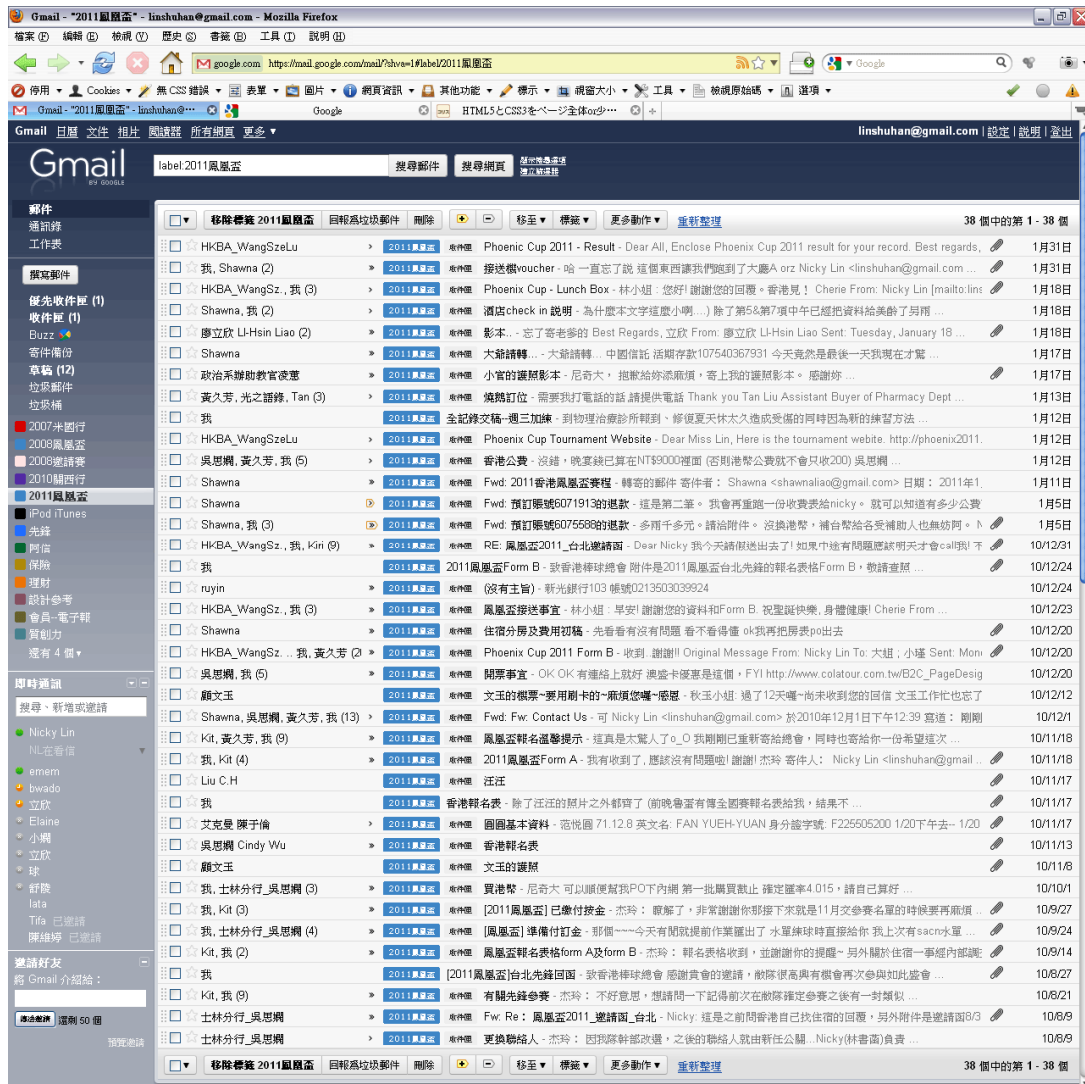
Gmail - "2011鳳凰盃" - linshuhan@gmail.com - Mozilla Firefox

檔案(F) 編輯(E) 檢視(V) 歷史(S) 書籤(B) 工具(T) 說明(H)

google.com https://mail.google.com/mail/?shva=1#label/2011鳳凰盃

停用 Cookies 無 CSS 錯誤 表單 圖片 網頁資訊 其他功能 標示 視窗大小 工具 檢視原始碼 選項

Gmail - "2011鳳凰盃" - linshuhan@... Google HTML5とCSS3をページ全体or少...

Gmail 日曆 文件 相片 閱讀器 所有網頁 更多 ▾ linshuhan@gmail.com | 設定 | 說明 | 登出

Gmail BY GOOGLE

label:2011鳳凰盃 搜尋郵件 搜尋網頁 顯示搜尋選項 建立篩選器

郵件
通訊錄
工作表

撰寫郵件

優先收件匣 (1)
收件匣 (1)
Buzz
寄件備份
草稿 (12)
垃圾郵件
垃圾桶

2007米國行
2008鳳凰盃
2008邀請賽
2010關西行
2011鳳凰盃
iPod iTunes
先鋒
阿信
保險
理財
設計參考
會員-電子報
買創力
還有 4 個▾

即時通訊
搜尋、新增或邀請
Nicky Lin
NL在看信
emem
bwado
立欣
Elaine
小綱
立欣
球
舒陵
lata
Tifa 已邀請
陳維婷 已邀請

邀請好友
將 Gmail 介紹給：
傳送邀請 還剩 50 個
預覽邀請

移除標籤 2011鳳凰盃 回報為垃圾郵件 刪除 移至▾ 標籤▾ 更多動作▾ 重新整理 38 個中的第 1 - 38 個

| 寄件者 | 標籤 | 主旨 | 日期 |
|---|---|---|---|
| HKBA_WangSzeLu | 2011鳳凰盃 收件匣 | Phoenix Cup 2011 - Result - Dear All, Enclose Phoenix Cup 2011 result for your record. Best regards, | 1月31日 |
| 我, Shawna (2) | 2011鳳凰盃 收件匣 | 接送機voucher - 哈 一直忘了說 這個東西讓我們跑到了大廳A orz Nicky Lin <linshuhan@gmail.com ... | 1月31日 |
| HKBA_WangSz., 我 (3) | 2011鳳凰盃 收件匣 | Phoenix Cup - Lunch Box - 林小姐：您好! 謝謝您的回覆。香港見！ Cherie From: Nicky Lin [mailto:lins | 1月18日 |
| Shawna, 我 (2) | 2011鳳凰盃 收件匣 | 酒店check in 說明 - 為什麼本文字這麼小啊....) 除了第5&第7項中午已經把資料給美齡了另而 ... | 1月18日 |
| 廖立欣 LI-Hsin Liao (2) | 2011鳳凰盃 收件匣 | 影本.. - 忘了寄老爹的 Best Regards, 立欣 From: 廖立欣 LI-Hsin Liao Sent: Tuesday, January 18 ... | 1月18日 |
| Shawna | 2011鳳凰盃 收件匣 | 大爺請轉... - 大爺請轉... 中國信託 活期存款107540367931 今天竟然是最後一天我現在才驚 ... | 1月17日 |
| 政治系辦助教官凌蕙 | 2011鳳凰盃 收件匣 | 小官的護照影本 - 尼奇大， 抱歉給妳添麻煩，寄上我的護照影本。 感謝妳 ... | 1月17日 |
| 黃久芳, 光之語緣, Tan (3) | 2011鳳凰盃 收件匣 | 燒熱訂位 - 需要我打電話的話 請提供電話 Thank you Tan Liu Assistant Buyer of Pharmacy Dept ... | 1月13日 |
| 我 | 2011鳳凰盃 | 全記錄文稿--週三加練 - 到物理治療診所報到、修復夏天林太久造成受傷的同時因為新的練習方法 ... | 1月12日 |
| HKBA_WangSzeLu | 2011鳳凰盃 收件匣 | Phoenix Cup Tournament Website - Dear Miss Lin, Here is the tournament website. http://phoenix2011. | 1月12日 |
| 吳思嫻, 黃久芳, 我 (5) | 2011鳳凰盃 收件匣 | 香港公費 - 沒錯，晚宴錢已算在NT$9000裡面 (否則港幣公費就不會只收200) 吳思嫻 ... | 1月12日 |
| Shawna | 2011鳳凰盃 收件匣 | Fwd: 2011香港鳳凰盃賽程 - 轉寄的郵件 寄件者： Shawna <shawnaliao@gmail.com> 日期： 2011年1 | 1月12日 |
| Shawna | 2011鳳凰盃 收件匣 | Fwd: 預訂賬號6071913的退款 - 這是第二筆。 我會再重跑一份收費表給nicky。 就可以知道有多少公費 | 1月5日 |
| Shawna, 我 (3) | 2011鳳凰盃 收件匣 | Fwd: 預訂賬號6075588的退款 - 多兩千多元。請給附件。 沒換港幣，補台幣給各受補助人也無妨阿。 N | 1月5日 |
| HKBA_WangSz., 我, Kiri (9) | 2011鳳凰盃 收件匣 | RE: 鳳凰盃2011_台北邀請函 - Dear Nicky 我今天請假送出去了! 如果中途有問題麻煩明天才會call我! 不 | 10/12/31 |
| 我 | 2011鳳凰盃 | 2011鳳凰盃Form B - 致香港棒球總會 附件是2011鳳凰盃台北先鋒的報名表格Form B，敬請查照 ... | 10/12/24 |
| ruyin | 2011鳳凰盃 收件匣 | (沒有主旨) - 新光銀行103 帳號0213503039924 | 10/12/24 |
| HKBA_WangSz., 我 (3) | 2011鳳凰盃 收件匣 | 鳳凰盃接送事宜 - 林小姐：早安! 謝謝您的資料和Form B. 祝聖誕快樂，身體健康! Cherie From ... | 10/12/23 |
| Shawna | 2011鳳凰盃 收件匣 | 住宿分房及費用初稿 - 先看看有沒有問題 看不看得懂 ok我再把房表po出去 | 10/12/20 |
| HKBA_WangSz. .. 我, 黃久芳 (2 | 2011鳳凰盃 收件匣 | Phoenix Cup 2011 Form B - 收到...謝謝!! Original Message From: Nicky Lin To: 大組；小瑾 Sent: Mon | 10/12/20 |
| 吳思嫻, 我 (5) | 2011鳳凰盃 收件匣 | 開票事宜 - OK OK 有連絡上就好 澳盛卡優惠是這個，FYI http://www.colatour.com.tw/B2C_PageDesig | 10/12/20 |
| 顏文玉 | 2011鳳凰盃 收件匣 | 文玉的機票~要用刷卡的~麻煩您囉~感恩 - 秋玉小姐: 過了12天囉~尚未收到您的回信 文玉工作忙也忘了 | 10/12/12 |
| Shawna, 吳思嫻, 黃久芳, 我 (13) | 2011鳳凰盃 收件匣 | Fwd: Fw: Contact Us - 可 Nicky Lin <linshuhan@gmail.com> 於2010年12月1日下午12:39 寫道： 剛剛 | 10/12/1 |
| Kit, 黃久芳, 我 (9) | 2011鳳凰盃 收件匣 | 鳳凰盃報名溫馨提示 - 這真是太驚人了o_O 我剛剛已重新寄給總會，同時也寄給你一份希望這次 ... | 10/11/18 |
| 我, Kit (4) | 2011鳳凰盃 收件匣 | 2011鳳凰盃Form A - 我有收到了，應該沒有問題啦! 謝謝!! 杰玲 寄件人： Nicky Lin <linshuhan@gmail ... | 10/11/18 |
| Liu C.H | 2011鳳凰盃 收件匣 | 汪汪 | 10/11/17 |
| 我 | 2011鳳凰盃 | 香港報名表 - 除了汪汪的照片之外都齊了 (前晚魯蛋有傳全國賽報名表給我，結果不 ... | 10/11/17 |
| 艾克曼 陳于倫 | 2011鳳凰盃 收件匣 | 個個基本資料 - 范悅圓 71.12.8 英文名: FAN YUEH-YUAN 身分證字號: F225505200 1/20下午去~ 1/20 | 10/11/17 |
| 吳思嫻 Cindy Wu | 2011鳳凰盃 收件匣 | 香港報名表 | 10/11/13 |
| 顏文玉 | 2011鳳凰盃 收件匣 | 文玉的護照 | 10/11/8 |
| 我, 士林分行_吳思嫻 (3) | 2011鳳凰盃 收件匣 | 買港幣 - 尼奇大 可以順便幫我PO下內網 第一批購買數止 確定匯率4.015，請自己算好 ... | 10/10/1 |
| 我, Kit (3) | 2011鳳凰盃 收件匣 | [2011鳳凰盃] 已繳付按金 - 杰玲： 瞭解了，非常謝謝你那接下來就是11月交參賽名單的時候要再麻煩 ... | 10/9/27 |
| 我, 士林分行_吳思嫻 (4) | 2011鳳凰盃 收件匣 | [鳳凰盃] 準備付訂金 - 那個~~~今天有開就提前作業匯出了 水單棒球時直接給你 我上次有sacn水單 ... | 10/9/24 |
| Kit, 我 (2) | 2011鳳凰盃 收件匣 | 鳳凰盃報名表格form A及form B - 杰玲： 報名表格收到，並謝謝你的提醒~ 另外關於住宿一事經內部確認 | 10/9/14 |
| 我 | 2011鳳凰盃 | [2011鳳凰盃]台北先鋒回函 - 致香港棒球總會 感謝貴會的邀請，敝隊很高興有機會再次參與如此盛會 ... | 10/8/27 |
| Kit, 我 (9) | 2011鳳凰盃 收件匣 | 有關先鋒參賽 - 杰玲： 不好意思，想請問一下記得前次在敝隊確定參賽之後有一封類似 ... | 10/8/21 |
| 士林分行_吳思嫻 | 2011鳳凰盃 收件匣 | Fw: Re： 鳳凰盃2011_邀請函_台北 - Nicky: 這是之前問香港自己找住宿的回覆，另外附件是邀請函8/3 | 10/8/9 |
| 士林分行_吳思嫻 | 2011鳳凰盃 收件匣 | 更換聯絡人 - 杰玲： 因我隊幹部改選，之後的聯絡人就由新任公關...Nicky(林書函)負責 ... | 10/8/9 |

移除標籤 2011鳳凰盃 回報為垃圾郵件 刪除 移至▾ 標籤▾ 更多動作▾ 重新整理 38 個中的第 1 - 38 個